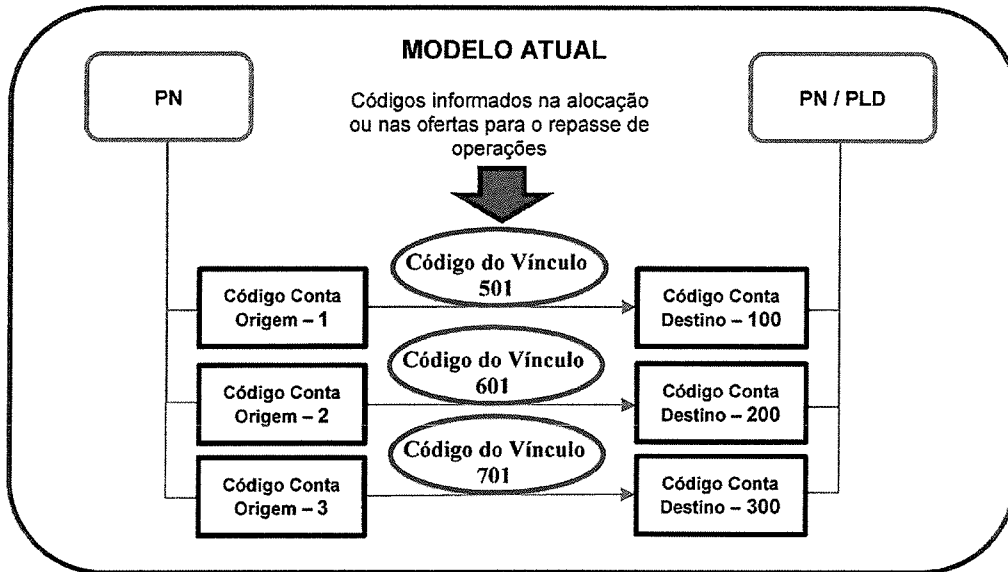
MODELO ATUAL

PN

Códigos informados na alocação ou nas ofertas para o repasse de operações

PN / PLD

Código do Vínculo 501

Código Conta Origem – 1

Código Conta Destino – 100

Código do Vínculo 601

Código Conta Origem – 2

Código Conta Destino – 200

Código do Vínculo 701

Código Conta Origem – 3

Código Conta Destino – 300